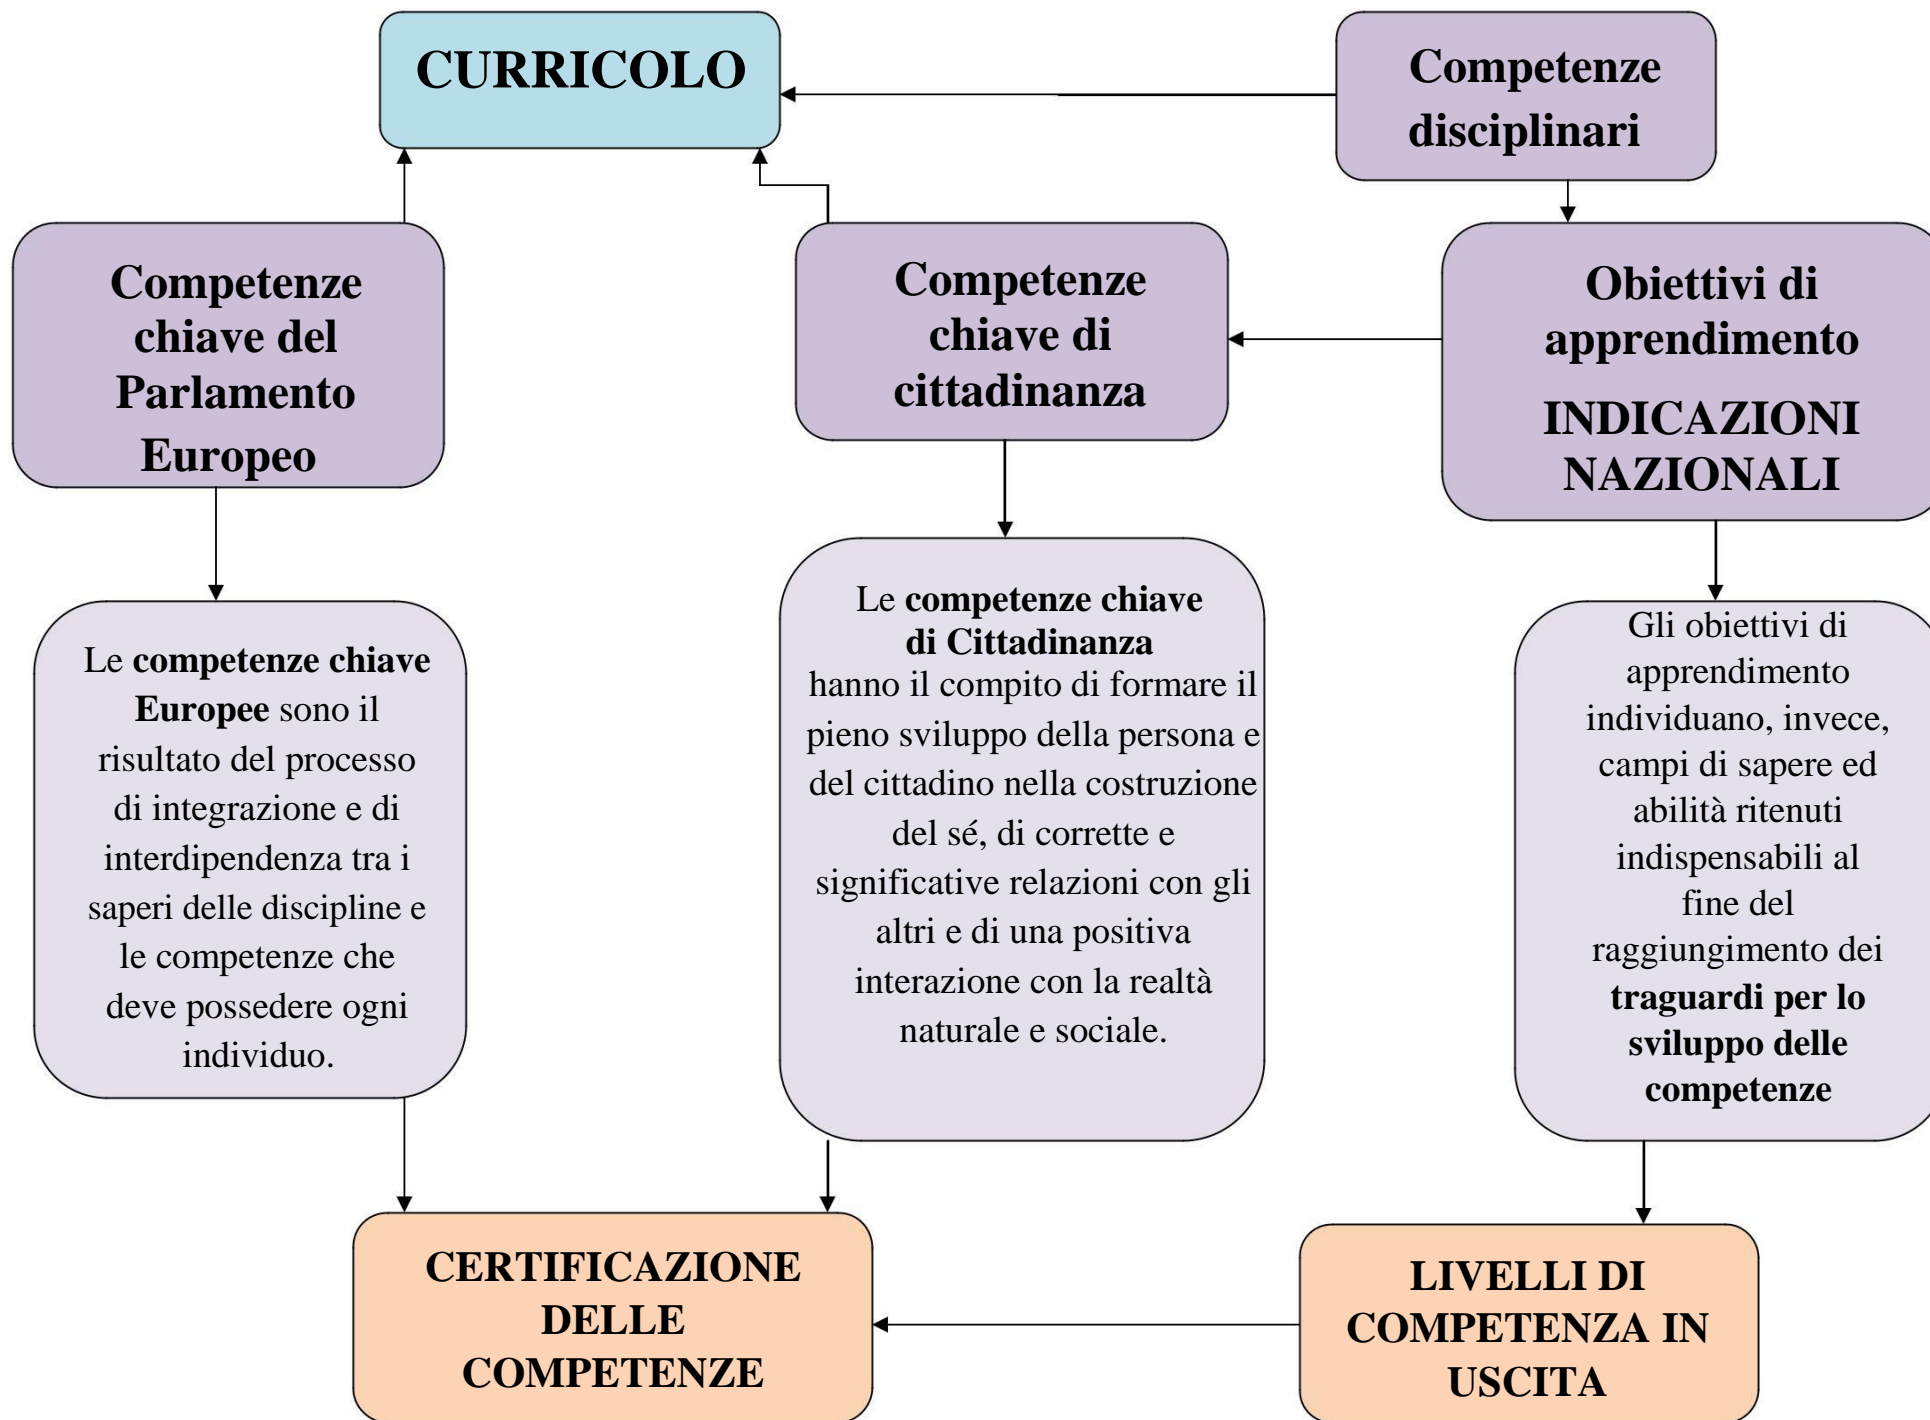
CURRICOLO

Competenze disciplinari

Competenze chiave del Parlamento Europeo

Competenze chiave di cittadinanza

Obiettivi di apprendimento

INDICAZIONI NAZIONALI

Le **competenze chiave Europee** sono il risultato del processo di integrazione e di interdipendenza tra i saperi delle discipline e le competenze che deve possedere ogni individuo.

Le **competenze chiave di Cittadinanza** hanno il compito di formare il pieno sviluppo della persona e del cittadino nella costruzione del sé, di corrette e significative relazioni con gli altri e di una positiva interazione con la realtà naturale e sociale.

Gli obiettivi di apprendimento individuano, invece, campi di sapere ed abilità ritenuti indispensabili al fine del raggiungimento dei **traguardi per lo sviluppo delle competenze**

CERTIFICAZIONE DELLE COMPETENZE

LIVELLI DI COMPETENZA IN USCITA